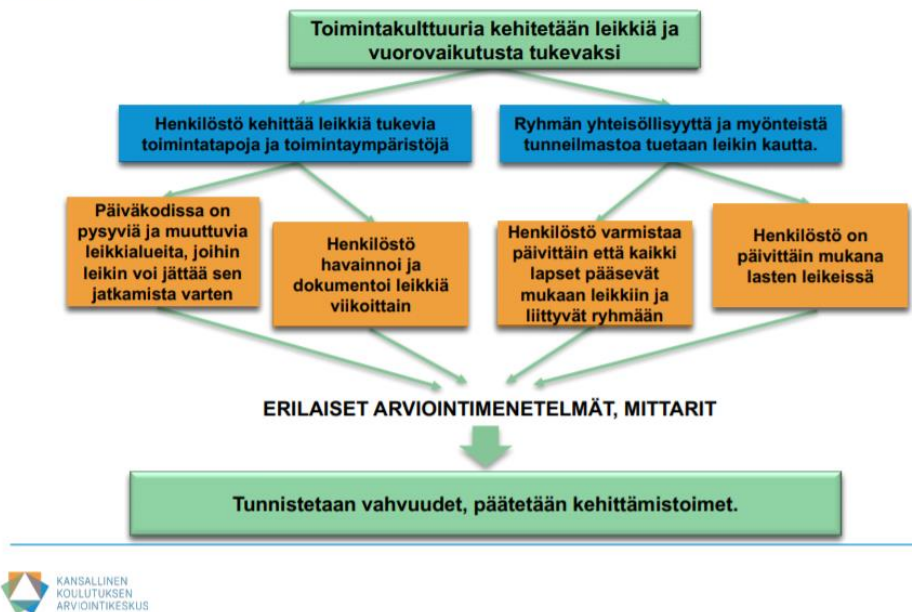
Toimintakulttuuria kehitetään leikkiä ja vuorovaikutusta tukevaksi

Henkilöstö kehittää leikkiä tukevia toimintatapoja ja toimintaympäristöjä

Ryhmän yhteisöllisyyttä ja myönteistä tunneilmastoa tuetaan leikin kautta.

Päiväkodissa on pysyviä ja muuttuvia leikkialueita, joihin leikin voi jättää sen jatkamista varten

Henkilöstö havainnoi ja dokumentoi leikkiä viikoittain

Henkilöstö varmistaa päivittäin että kaikki lapset pääsevät mukaan leikkiin ja liittyvät ryhmään

Henkilöstö on päivittäin mukana lasten leikeissä

ERILAISET ARVIOINTIMENETELMÄT, MITTARIT

Tunnistetaan vahvuudet, päätetään kehittämistoimet.

KANSALLINEN KOULUTUKSEN ARVIOINTIKESKUS